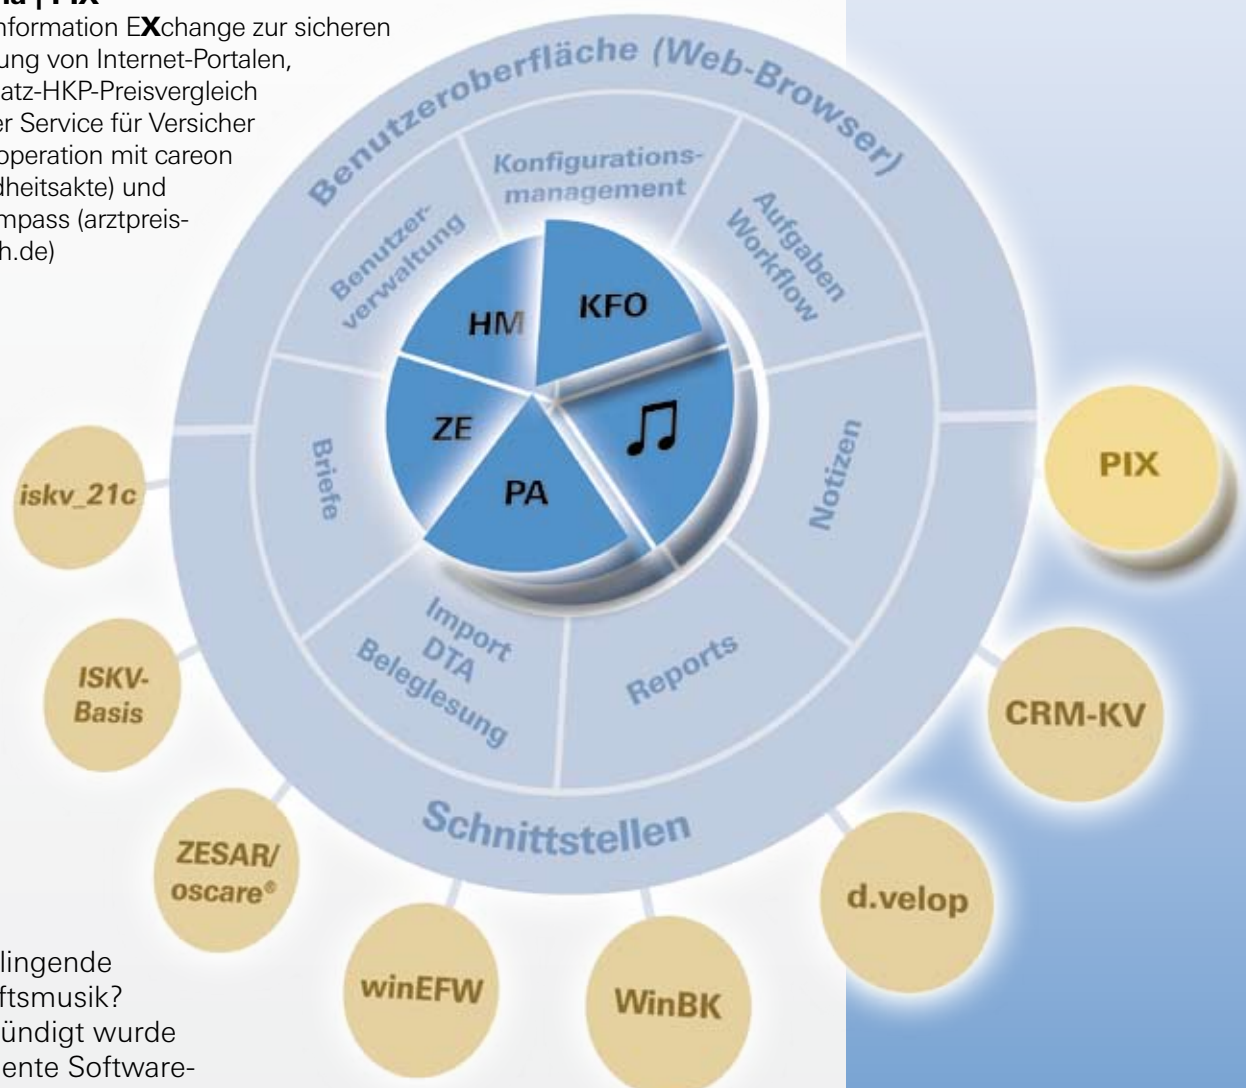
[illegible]a | PIX
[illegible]nformation EXchange zur sicheren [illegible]ung von Internet-Portalen, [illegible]atz-HKP-Preisvergleich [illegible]er Service für Versicher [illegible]operation mit careon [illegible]dheitsakte) und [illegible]mpass (arztpreis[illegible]h.de)

Benutzeroberfläche (Web-Browser)

Konfigurations-management

Aufgaben Workflow

Benutzer-verwaltung

HM

KFO

ZE

PA

♫

Briefe

Notizen

Import DTA Beleglesung

Reports

Schnittstellen

iskv_21c

ISKV-Basis

ZESAR/ oscare®

winEFW

WinBK

d.velop

CRM-KV

PIX

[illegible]lingende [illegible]ftsmusik? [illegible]ündigt wurde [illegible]ente Software-